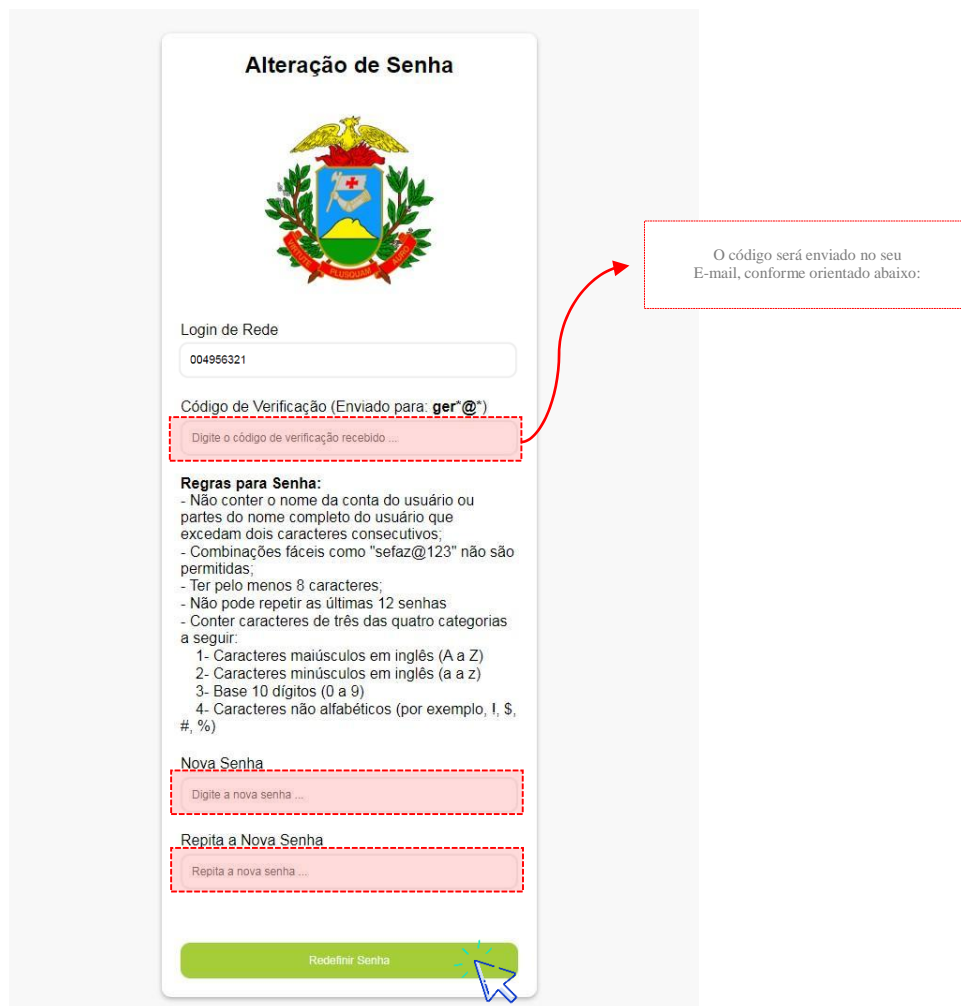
Alteração de Senha

VIRTUTE PLUSQUAM AURO

Login de Rede

004956321

Código de Verificação (Enviado para: **ger*@***)

Digite o código de verificação recebido ...

O código será enviado no seu E-mail, conforme orientado abaixo:

**Regras para Senha:**
- Não conter o nome da conta do usuário ou partes do nome completo do usuário que excedam dois caracteres consecutivos;
- Combinações fáceis como "sefaz@123" não são permitidas;
- Ter pelo menos 8 caracteres;
- Não pode repetir as últimas 12 senhas
- Conter caracteres de três das quatro categorias a seguir:
1- Caracteres maiúsculos em inglês (A a Z)
2- Caracteres minúsculos em inglês (a a z)
3- Base 10 dígitos (0 a 9)
4- Caracteres não alfabéticos (por exemplo, !, $, #, %)

Nova Senha

Digite a nova senha ...

Repita a Nova Senha

Repita a nova senha ...

Redefinir Senha